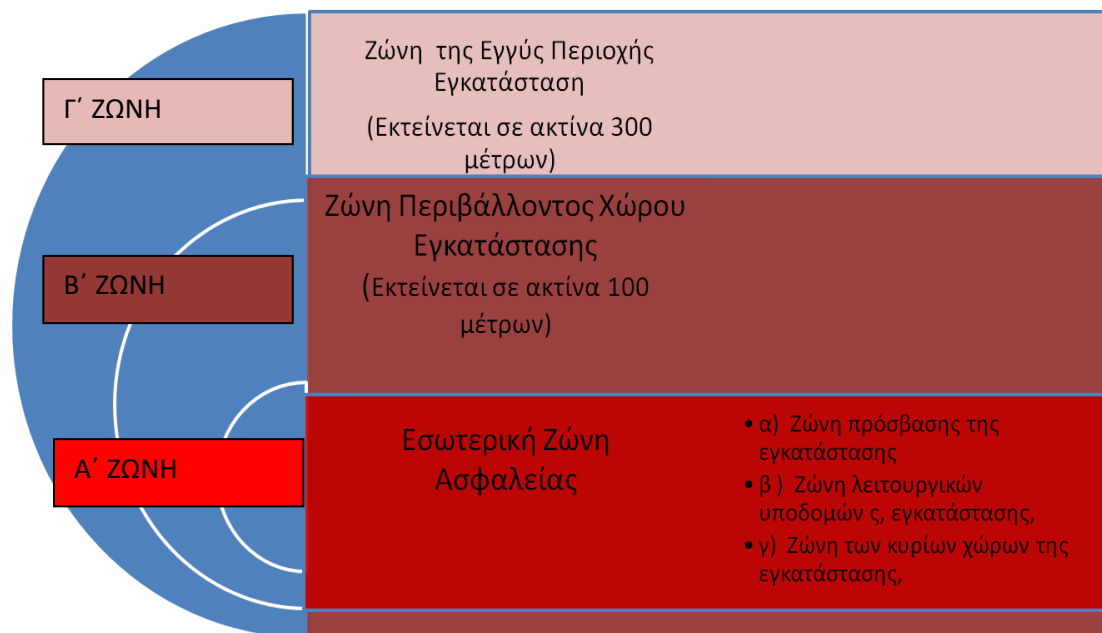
Γ΄ ΖΩΝΗ

Ζώνη της Εγγύς Περιοχής Εγκατάσταση

(Εκτείνεται σε ακτίνα 300 μέτρων)

Β΄ ΖΩΝΗ

Ζώνη Περιβάλλοντος Χώρου Εγκατάστασης

(Εκτείνεται σε ακτίνα 100 μέτρων)

Α΄ ΖΩΝΗ

Εσωτερική Ζώνη Ασφαλείας

• α) Ζώνη πρόσβασης της εγκατάστασης
• β ) Ζώνη λειτουργικών υποδομών ς, εγκατάστασης,
• γ) Ζώνη των κυρίων χώρων της εγκατάστασης,